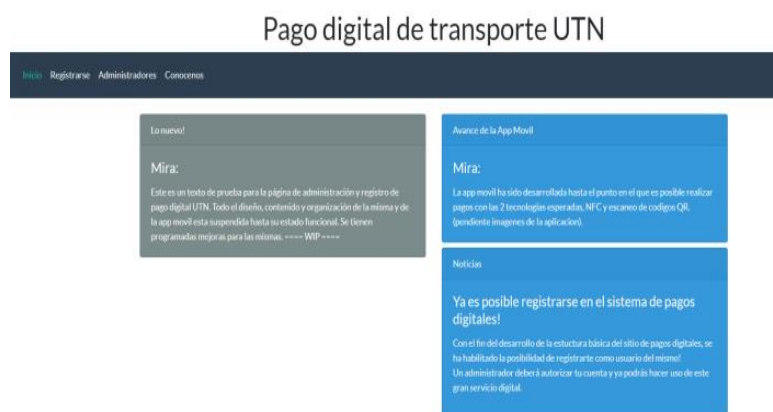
Pago digital de transporte UTN

Inicio Registrarse Administradores Conocenos

Lo nuevo!

Mira:

Este es un texto de prueba para la página de administración y registro de pago digital UTN. Todo el diseño, contenido y organización de la misma y de la app movil esta suspendida hasta su estado funcional. Se tienen programadas mejoras para las mismas. ==== WIP ====

Avance de la App Movil

Mira:

La app movil ha sido desarrollada hasta el punto en el que es posible realizar pagos con las 2 tecnologias esperadas, NFC y escaneo de codigos QR. (pendiente imagenes de la aplicacion).

Noticias

Ya es posible registrarse en el sistema de pagos digitales!

Con el fin del desarrollo de la estuctura básica del sitio de pagos digitales, se ha habilitado la posibilidad de registrarte como usuario del mismo!
Un administrador deberá autorizar tu cuenta y ya podrás hacer uso de este gran servicio digital.